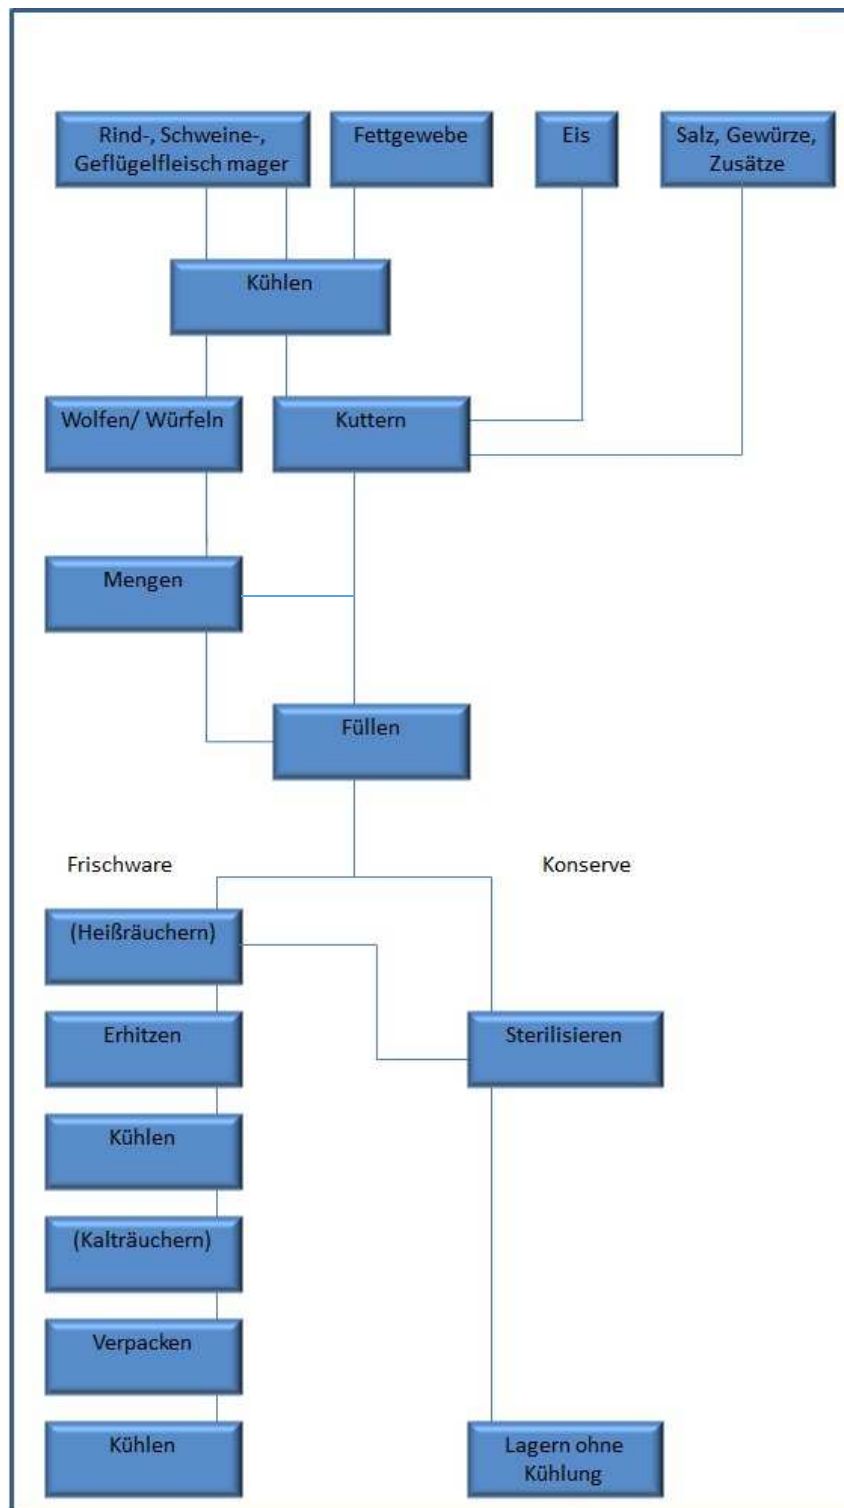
Rind-, Schweine-, Geflügelfleisch mager

Fettgewebe

Eis

Salz, Gewürze, Zusätze

Kühlen

Wolfen/ Würfeln

Kuttern

Mengen

Füllen

Frischware

Konserve

(Heißräuchern)

Erhitzen

Sterilisieren

Kühlen

(Kalträuchern)

Verpacken

Kühlen

Lagern ohne Kühlung